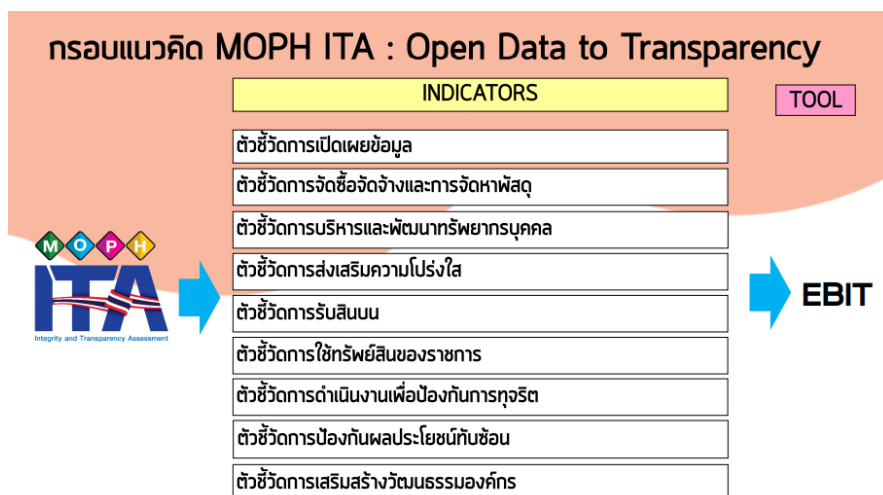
กรอบแนวคิด MOPH ITA : Open Data to Transparency

INDICATORS

TOOL

ตัวชี้วัดการเปิดเผยข้อมูล

ตัวชี้วัดการจัดซื้อจัดจ้างและการจัดหาพัสดุ

ตัวชี้วัดการบริหารและพัฒนาทรัพยากรบุคคล

ตัวชี้วัดการส่งเสริมความโปร่งใส

ตัวชี้วัดการรับสินบน

ตัวชี้วัดการใช้ทรัพย์สินของราชการ

ตัวชี้วัดการดำเนินงานเพื่อป้องกันการทุจริต

ตัวชี้วัดการป้องกันผลประโยชน์ทับซ้อน

ตัวชี้วัดการเสริมสร้างวัฒนธรรมองค์กร

M O P H

ITA

Integrity and Transparency Assessment

EBIT